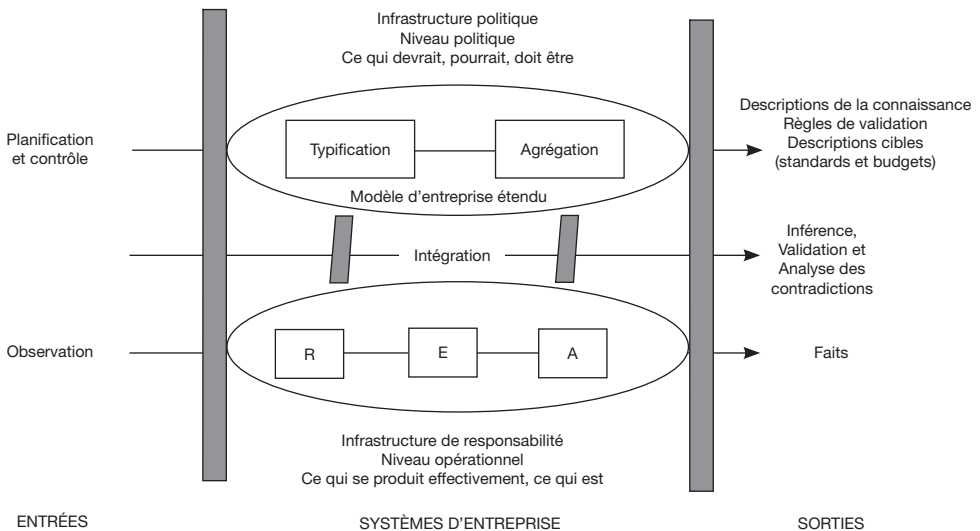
Infrastructure politique
Niveau politique
Ce qui devrait, pourrait, doit être

Planification et contrôle

Typification

Agrégation

Modèle d'entreprise étendu

Descriptions de la connaissance
Règles de validation
Descriptions cibles
(standards et budgets)

Intégration

Inférence,
Validation et
Analyse des
contradictions

Observation

R

E

A

Faits

Infrastructure de responsabilité
Niveau opérationnel
Ce qui se produit effectivement, ce qui est

ENTRÉES

SYSTÈMES D'ENTREPRISE

SORTIES